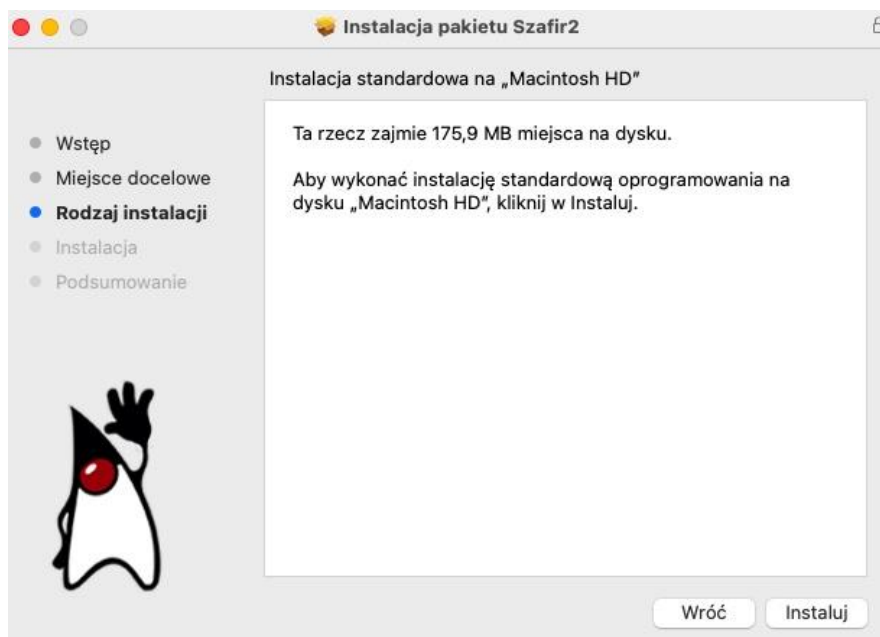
Instalacja pakietu Szafir2

Instalacja standardowa na „Macintosh HD”

Wstęp
Miejsce docelowe
Rodzaj instalacji
Instalacja
Podsumowanie

Ta rzecz zajmie 175,9 MB miejsca na dysku.

Aby wykonać instalację standardową oprogramowania na dysku „Macintosh HD”, kliknij w Instaluj.

Wróć
Instaluj